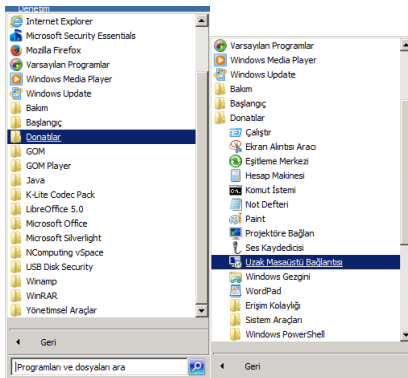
Denetim
Internet Explorer
Microsoft Security Essentials
Mozilla Firefox
Varsayılan Programlar
Windows Media Player
Windows Update
Bakım
Başlangıç
Donatılar
GOM
GOM Player
Java
K-Lite Codec Pack
LibreOffice 5.0
Microsoft Office
Microsoft Silverlight
NComputing vSpace
USB Disk Security
Winamp
WinRAR
Yönetimsel Araçlar
Geri
Programları ve dosyaları ara

Varsayılan Programlar
Windows Media Player
Windows Update
Bakım
Başlangıç
Donatılar
Çalıştır
Ekran Alıntısı Aracı
Eşitleme Merkezi
Hesap Makinesi
Komut İstemi
Not Defteri
Paint
Projektöre Bağlan
Ses Kaydedicisi
Uzak Masaüstü Bağlantısı
Windows Gezgini
WordPad
Erişim Kolaylığı
Sistem Araçları
Windows PowerShell
Geri